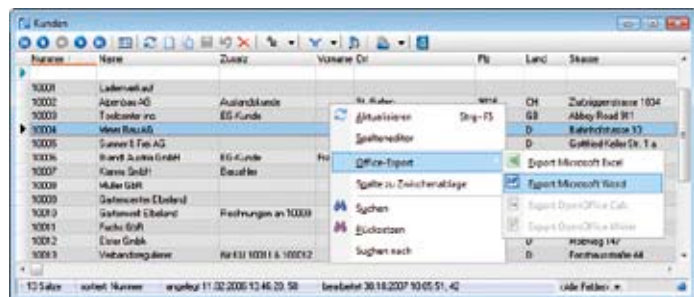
Kunden

| Nummer | Name | Zusatz | Vorname | Ort | Plz | Land | Strasse |
|---|---|---|---|---|---|---|---|
| 10001 | Ladenverkauf | | | | | | |
| 10002 | Abendsee AG | Auslandskunde | | St. Gallen | 9016 | CH | Zürcherstrasse 1834 |
| 10003 | Toolcenter inc. | EG-Kunde | | | | GB | Abbey Road 911 |
| 10004 | Meier Bau AG | | | | | D | Bahnhofstrasse 13 |
| 10005 | Sommer & Frei AG | | | | | D | Gottfried-Keller Str. 1 a |
| 10006 | Brandt Austria GmbH | EG-Kunde | Fr | | | | |
| 10007 | Karros GmbH | Bauhöfer | | | | | |
| 10008 | Müller GbR | | | | | | |
| 10009 | Gartencenter Elbeland | | | | | | |
| 10010 | Gartenwelt Elbeland | Rechnungen an 10009 | | | | | |
| 10011 | Fuchs GbR | | | | | | |
| 10012 | Eisler GmbH | | | | | D | Hofweg 147 |
| 10013 | Verbandsregulierer | für EU 10011 & 10012 | | | | D | Forsthausstraße 44 |

Aktualisieren Strg+F5
Spalteneditor
Office-Export
Spalte zu Zwischenablage
Suchen
Rücksetzen
Suchen nach

Export Microsoft Excel
Export Microsoft Word
Export OpenOffice Calc
Export OpenOffice Writer

13 Sätze sortiert: Nummer angelegt: 11.02.2006 13:46:20: 58 bearbeitet: 30.10.2007 10:05:51, 42 alle Felder